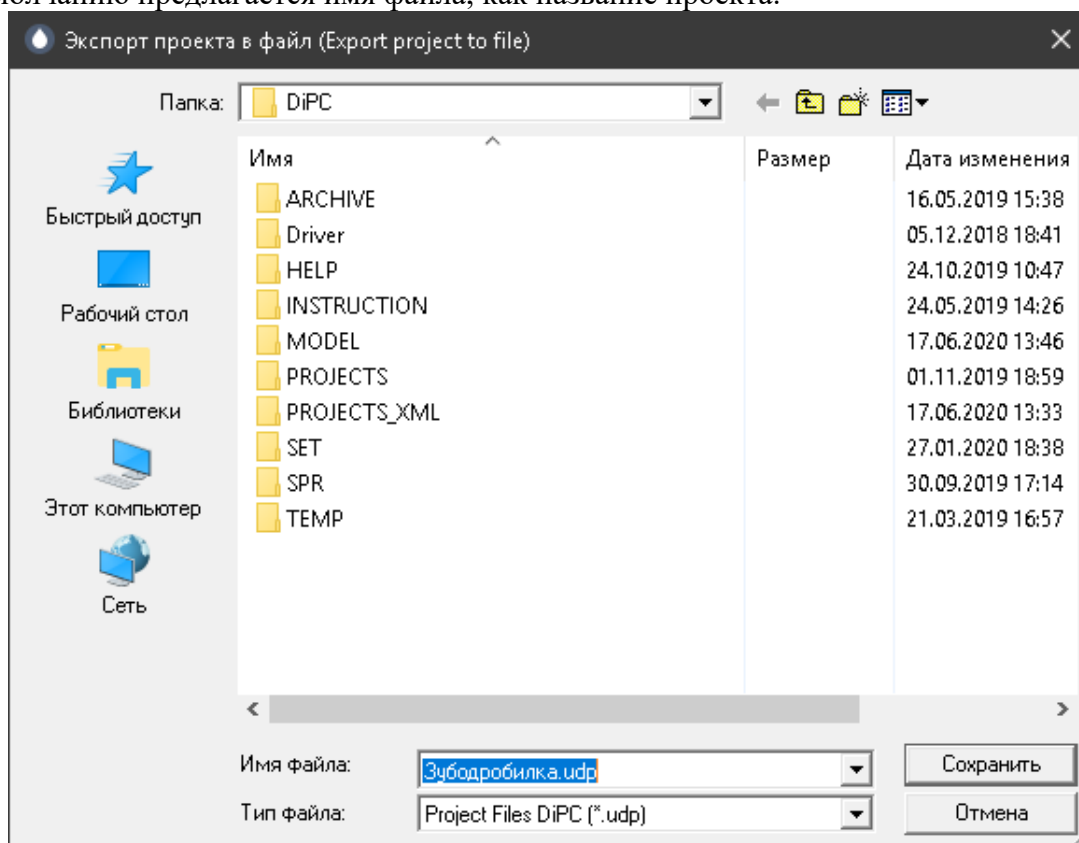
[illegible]олчанию предлагается имя файла, как название проекта.

Экспорт проекта в файл (Export project to file)

Папка: DiPC

Быстрый доступ
Рабочий стол
Библиотеки
Этот компьютер
Сеть

| Имя | Размер | Дата изменения |
|---|---|---|
| ARCHIVE | | 16.05.2019 15:38 |
| Driver | | 05.12.2018 18:41 |
| HELP | | 24.10.2019 10:47 |
| INSTRUCTION | | 24.05.2019 14:26 |
| MODEL | | 17.06.2020 13:46 |
| PROJECTS | | 01.11.2019 18:59 |
| PROJECTS_XML | | 17.06.2020 13:33 |
| SET | | 27.01.2020 18:38 |
| SPR | | 30.09.2019 17:14 |
| TEMP | | 21.03.2019 16:57 |

Имя файла: Зубодробилка.udp
Тип файла: Project Files DiPC (*.udp)

Сохранить
Отмена